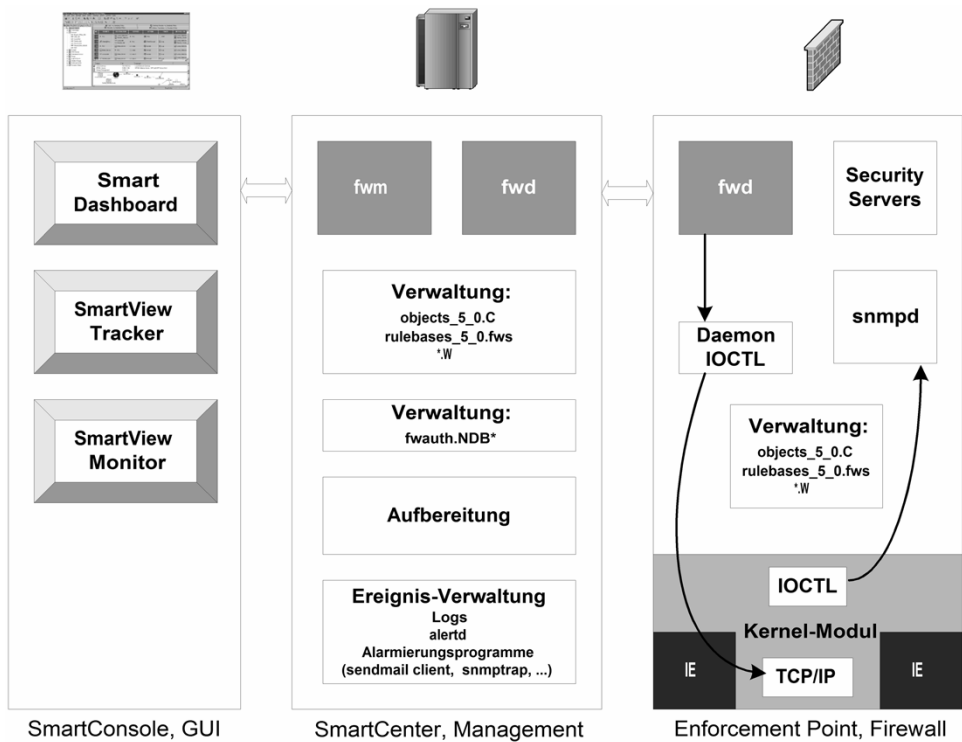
Smart Dashboard

SmartView Tracker

SmartView Monitor

fwm

fwd

Verwaltung:
objects_5_0.C
rulebases_5_0.fws
*.W

Verwaltung:
fwauth.NDB*

Aufbereitung

Ereignis-Verwaltung
Logs
alertd
Alarmierungsprogramme
(sendmail client, snmptrap, ...)

fwd

Security Servers

Daemon IOCTL

snmpd

Verwaltung:
objects_5_0.C
rulebases_5_0.fws
*.W

IOCTL

Kernel-Modul

IE

TCP/IP

IE

SmartConsole, GUI

SmartCenter, Management

Enforcement Point, Firewall